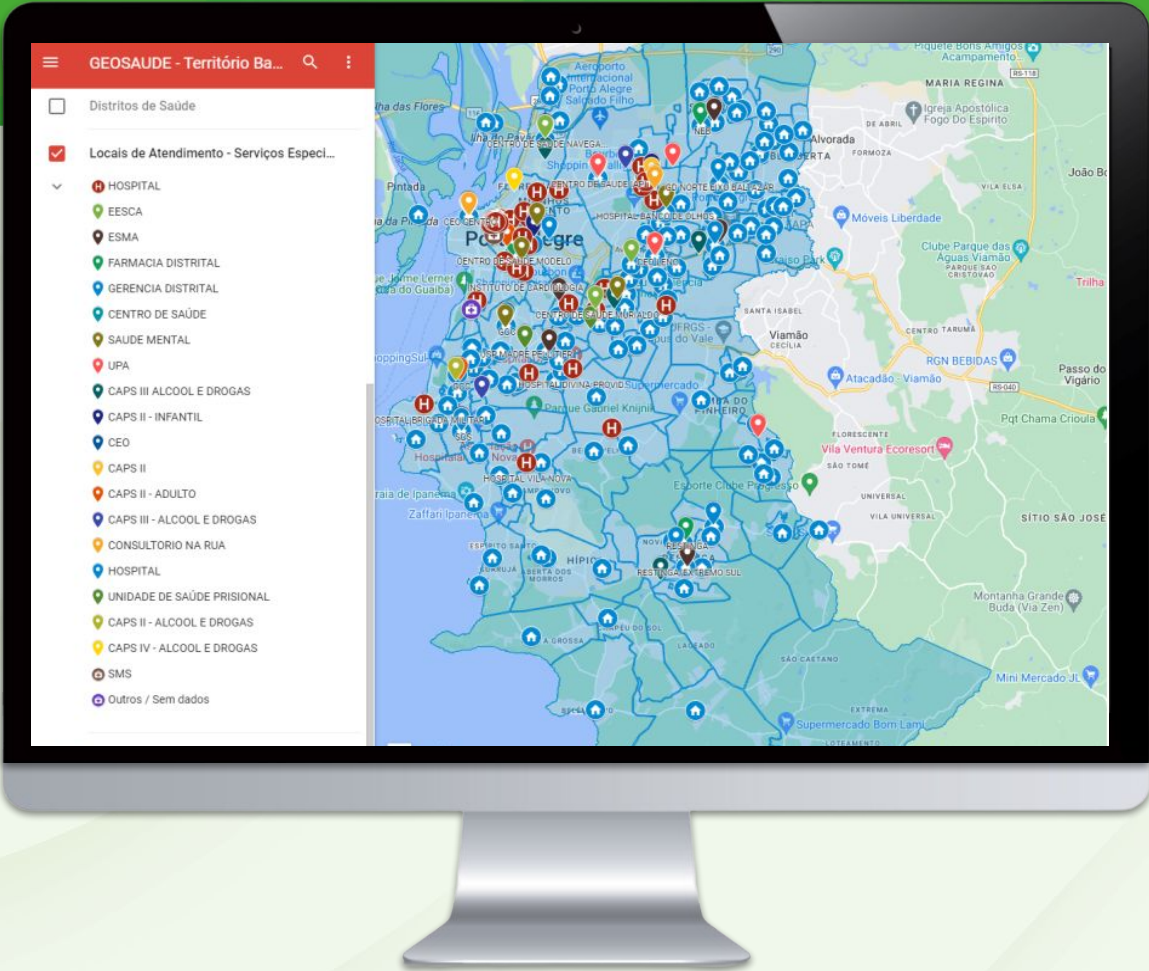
GEOSAUDE - Território Ba...

Distritos de Saúde

Locais de Atendimento - Serviços Especi...

HOSPITAL
EESCA
ESMA
FARMACIA DISTRITAL
GERENCIA DISTRITAL
CENTRO DE SAÚDE
SAUDE MENTAL
UPA
CAPS III ALCOOL E DROGAS
CAPS II - INFANTIL
CEO
CAPS II
CAPS II - ADULTO
CAPS III - ALCOOL E DROGAS
CONSULTORIO NA RUA
HOSPITAL
UNIDADE DE SAÚDE PRISIONAL
CAPS II - ALCOOL E DROGAS
CAPS IV - ALCOOL E DROGAS
SMS
Outros / Sem dados

Piquete Bons Amigos Acampamento
MARIA REGINA
Aeroporto Internacional Porto Alegre Salgado Filho
Ilha das Flores
Igreja Apostólica Fogo Do Espirito
Alvorada
FORMOZA
João Bo
CENTRO DE SAÚDE NAVEGA
Pintada
CENTRO DE SAÚDE IAPI
GD NORTE EIXO BALTAZAR
VILA ELSA
CEO CENTRO
HOSPITAL BANCO DE OLHOS
Móveis Liberdade
Porto Alegre
Clube Parque das Águas Viamão
PARQUE SÃO CRISTOVAO
CENTRO DE SAÚDE MODELO
INSTITUTO DE CARDIOLOGIA
Trilha
SANTA ISABEL
CENTRO DE SAÚDE MURIALDO
Viamão
CECÍLIA
CENTRO TARUMÃ
RGN BEBIDAS
HOSPITAL DIVINA PROVID
Supermercado
Atacadão - Viamão
Passo do Vigário
Parque Gabriel Knijnik
PINHEIRO
HOSPITAL BRIGADA MILITAR
Pqt Chama Crioula
FLORESCENTE
Vila Ventura Ecoresort
SÃO TOMÉ
HOSPITAL VILA NOVA
Praia de Ipanema
Esporte Clube Progresso
Zaffari Ipanema
UNIVERSAL
VILA UNIVERSAL
SÍTIO SÃO JOSÉ
HÍPICA
RESTINGA / EXTREMO SUL
Montanha Grande Buda (Via Zen)
LAGEADO
SÃO CASTANO
Mini Mercado JL
EXTREMA
Supermercado Bom Lami